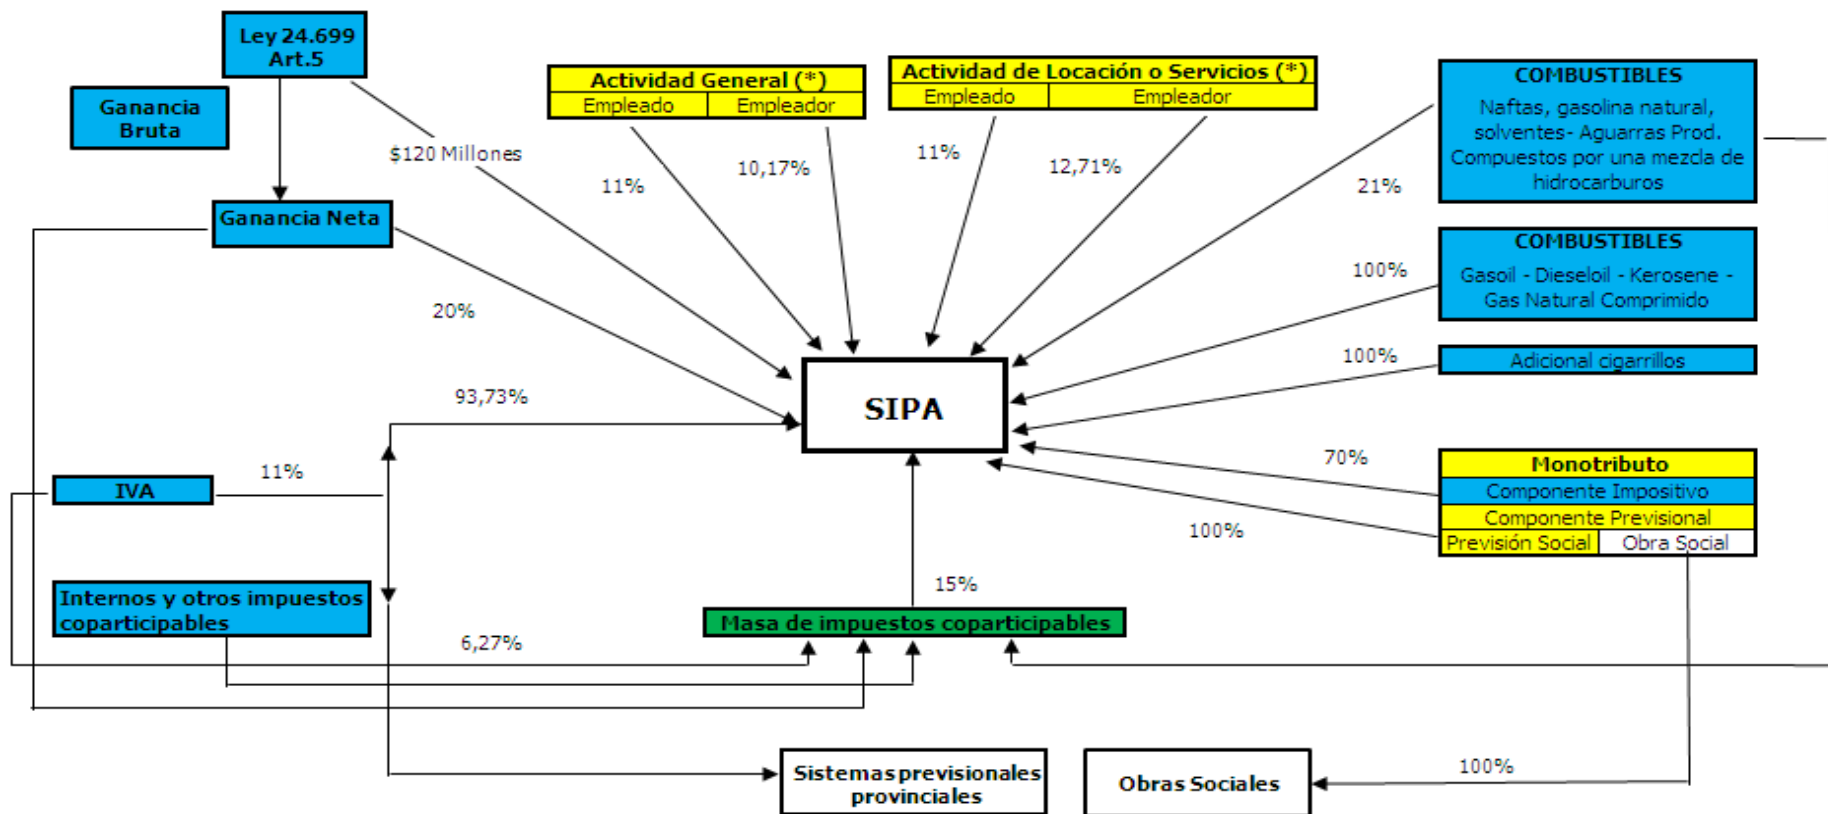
Ley 24.699
Art.5

Ganancia Bruta

Actividad General (*)
Empleado
Empleador

Actividad de Locación o Servicios (*)
Empleado
Empleador

COMBUSTIBLES
Naftas, gasolina natural, solventes- Aguarras Prod. Compuestos por una mezcla de hidrocarburos

$120 Millones
11%
10,17%
11%
12,71%
21%

Ganancia Neta

COMBUSTIBLES
Gasoil - Dieseloil - Kerosene - Gas Natural Comprimido

100%
20%
100%
Adicional cigarrillos

93,73%
SIPA

11%
IVA
70%
Monotributo
Componente Impositivo
Componente Previsional
Previsión Social
Obra Social
100%

15%
Internos y otros impuestos coparticipables
Masa de impuestos coparticipables
6,27%

100%
Sistemas previsionales provinciales
Obras Sociales